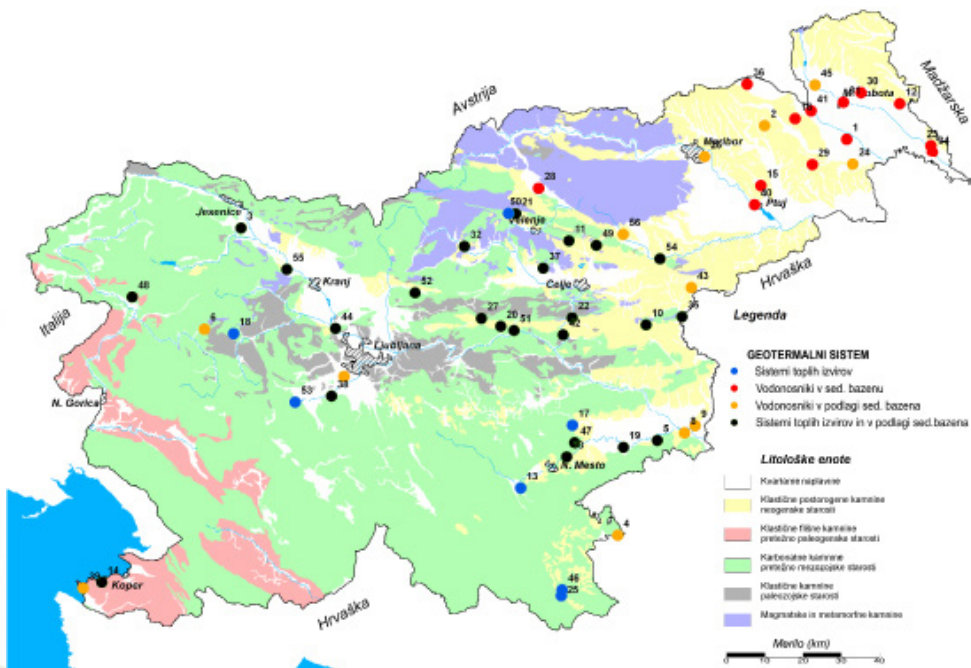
Avstrija
Madžarska
Italija
Hrvaška
Hrvaška
Jesenice
Kranj
Ljubljana
N. Gorica
Koper
Maribor
Ptuj
M. Sobota
Velenje
Celje
N. Mesto
36
45
30
12
41
2
1
23
34
29
24
15
40
28
50
21
56
31
49
32
37
54
55
48
52
43
27
20
51
22
42
10
35
6
18
44
53
38
17
47
3
19
5
8
9
13
4
46
25
39
14
Legenda
GEOTERMALNI SISTEM
Sistemi toplih izvirov
Vodonosniki v sed. bazenu
Vodonosniki v podlagi sed. bazena
Sistemi toplih izvirov in v podlagi sed.bazena
Litološke enote
Kvartarne naplavine
Klastične postorogene kamnine neogenske starosti
Klastične flišne kamnine pretežno paleogenske starosti
Karbonatne kamnine pretežno mezozojske starosti
Klastične kamnine paleozojske starosti
Magmatske in metamorfne kamnine
Merilo (km)
0 10 20 30 40